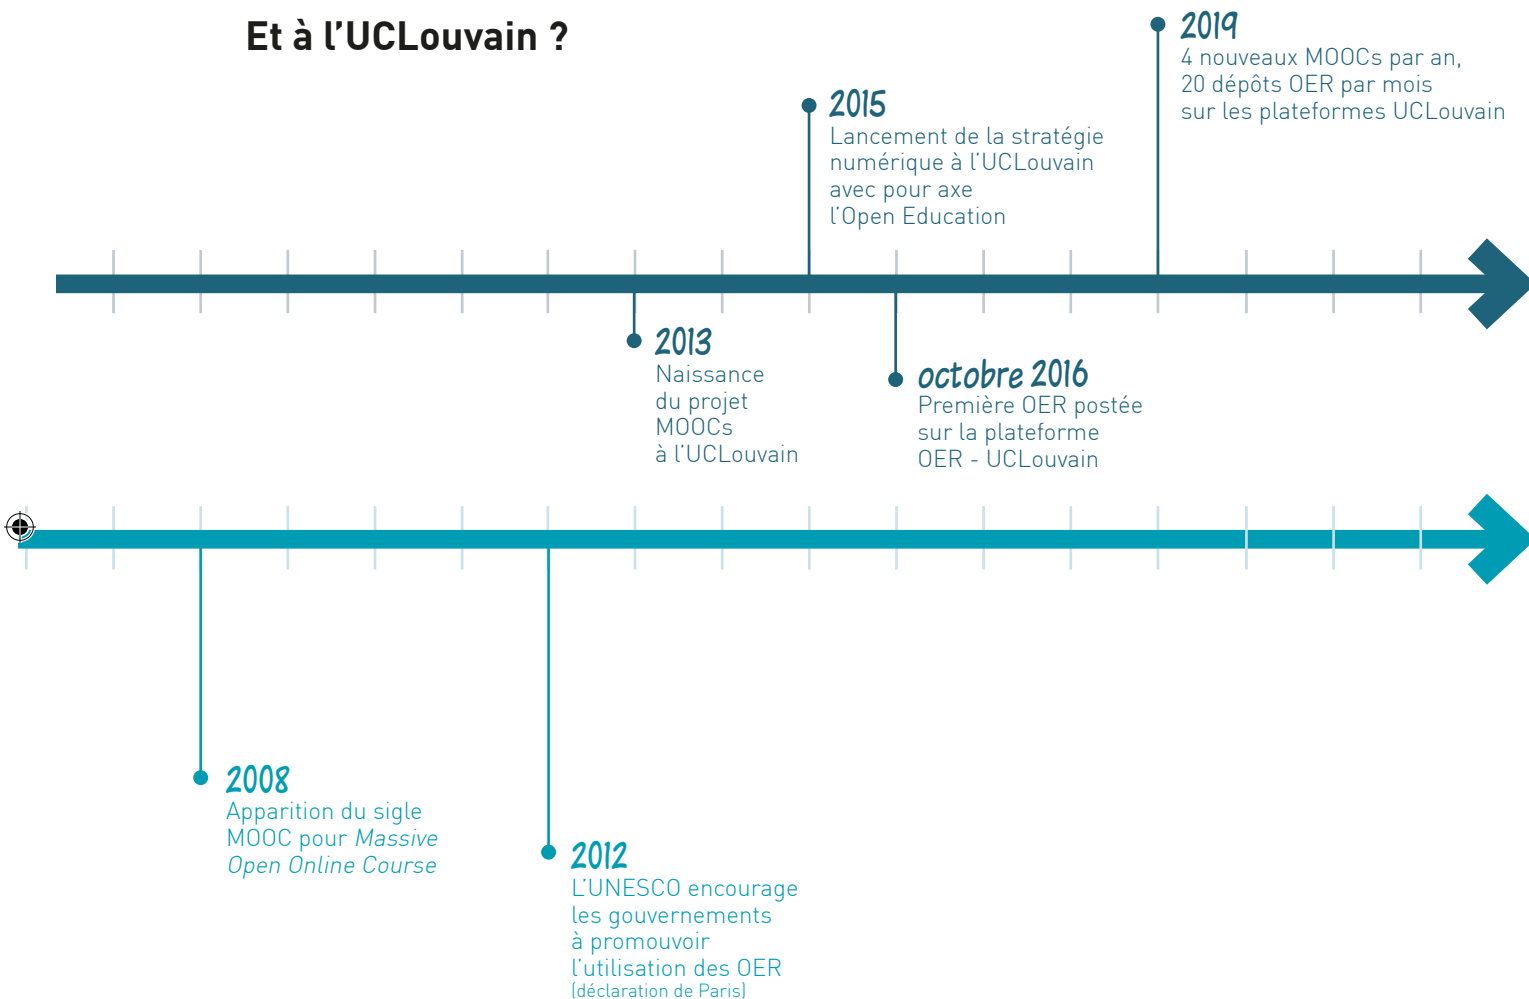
Et à l'UCLouvain ?

2019
4 nouveaux MOOCs par an,
20 dépôts OER par mois
sur les plateformes UCLouvain

2015
Lancement de la stratégie
numérique à l'UCLouvain
avec pour axe
l'Open Education

2013
Naissance
du projet
MOOCs
à l'UCLouvain

octobre 2016
Première OER postée
sur la plateforme
OER - UCLouvain

2008
Apparition du sigle
MOOC pour *Massive Open Online Course*

2012
L'UNESCO encourage
les gouvernements
à promouvoir
l'utilisation des OER
(déclaration de Paris)